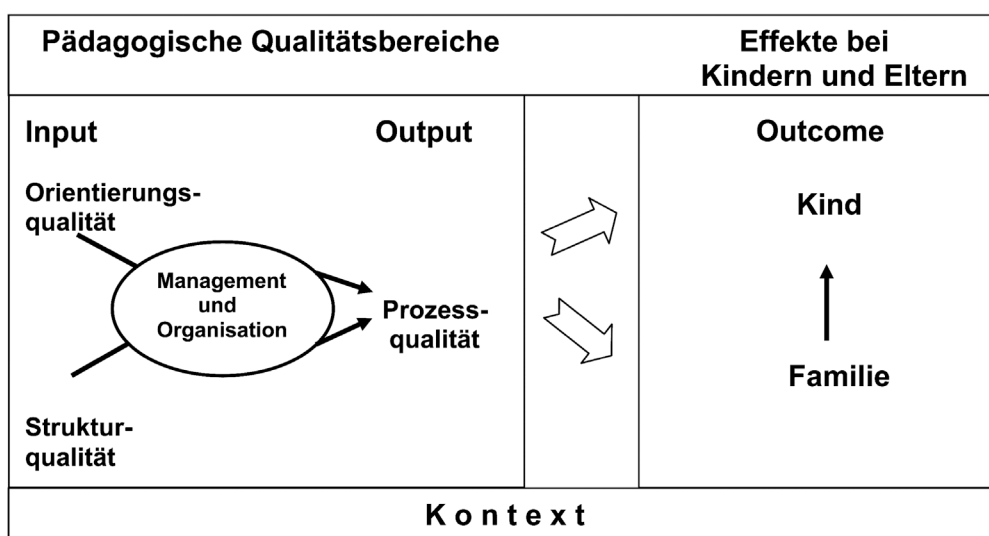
Pädagogische Qualitätsbereiche

Effekte bei Kindern und Eltern

Input

Output

Outcome

Orientierungsqualität

Management und Organisation

Prozessqualität

Strukturqualität

Kind

Familie

K o n t e x t